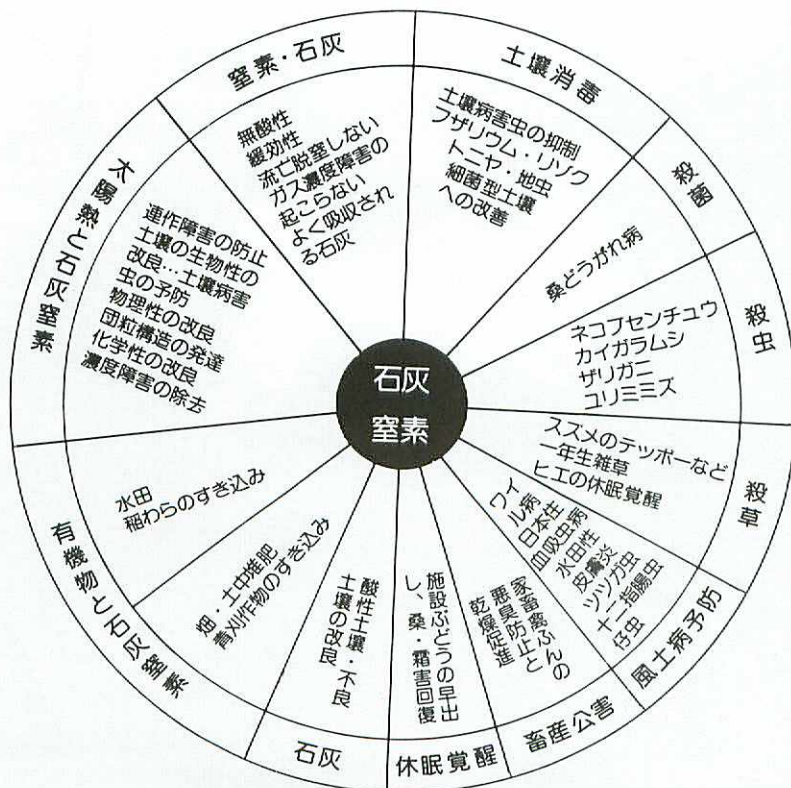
石灰
窒素

窒素・石灰

無酸性
緩効性
流亡脱窒しない
ガス濃度障害の
起こらない
よく吸収され
る石灰

土壌消毒

土壌病害虫の抑制
フザリウム・リゾク
トニヤ・地虫
細菌型土壌
への改善

殺菌

桑どうがれ病

殺虫

ネコブセンチュウ
カイガラムシ
ザリガニ
ユリミミズ

殺草

スズメのテッポーなど
一年生雑草
ヒエの休眠覚醒

風土病予防

ワイル病
日本住
血吸虫病
水田性
皮膚炎
ツツガ虫
十二指腸虫
仔虫

畜産公害

家畜ふんの
悪臭防止と
乾燥促進

休眠覚醒

施設ぶどうの早出
し、桑・霜害回復

石灰

酸性土壌・不良
土壌の改良

有機物と石灰窒素

畑・土中堆肥
青刈作物のすき込み

水田
稲わらのすき込み

太陽熱と石灰窒素

連作障害の防止
土壌の生物性の
改良…土壌病害
虫の予防
物理性の改良
団粒構造の発達
化学性の改良
濃度障害の除去